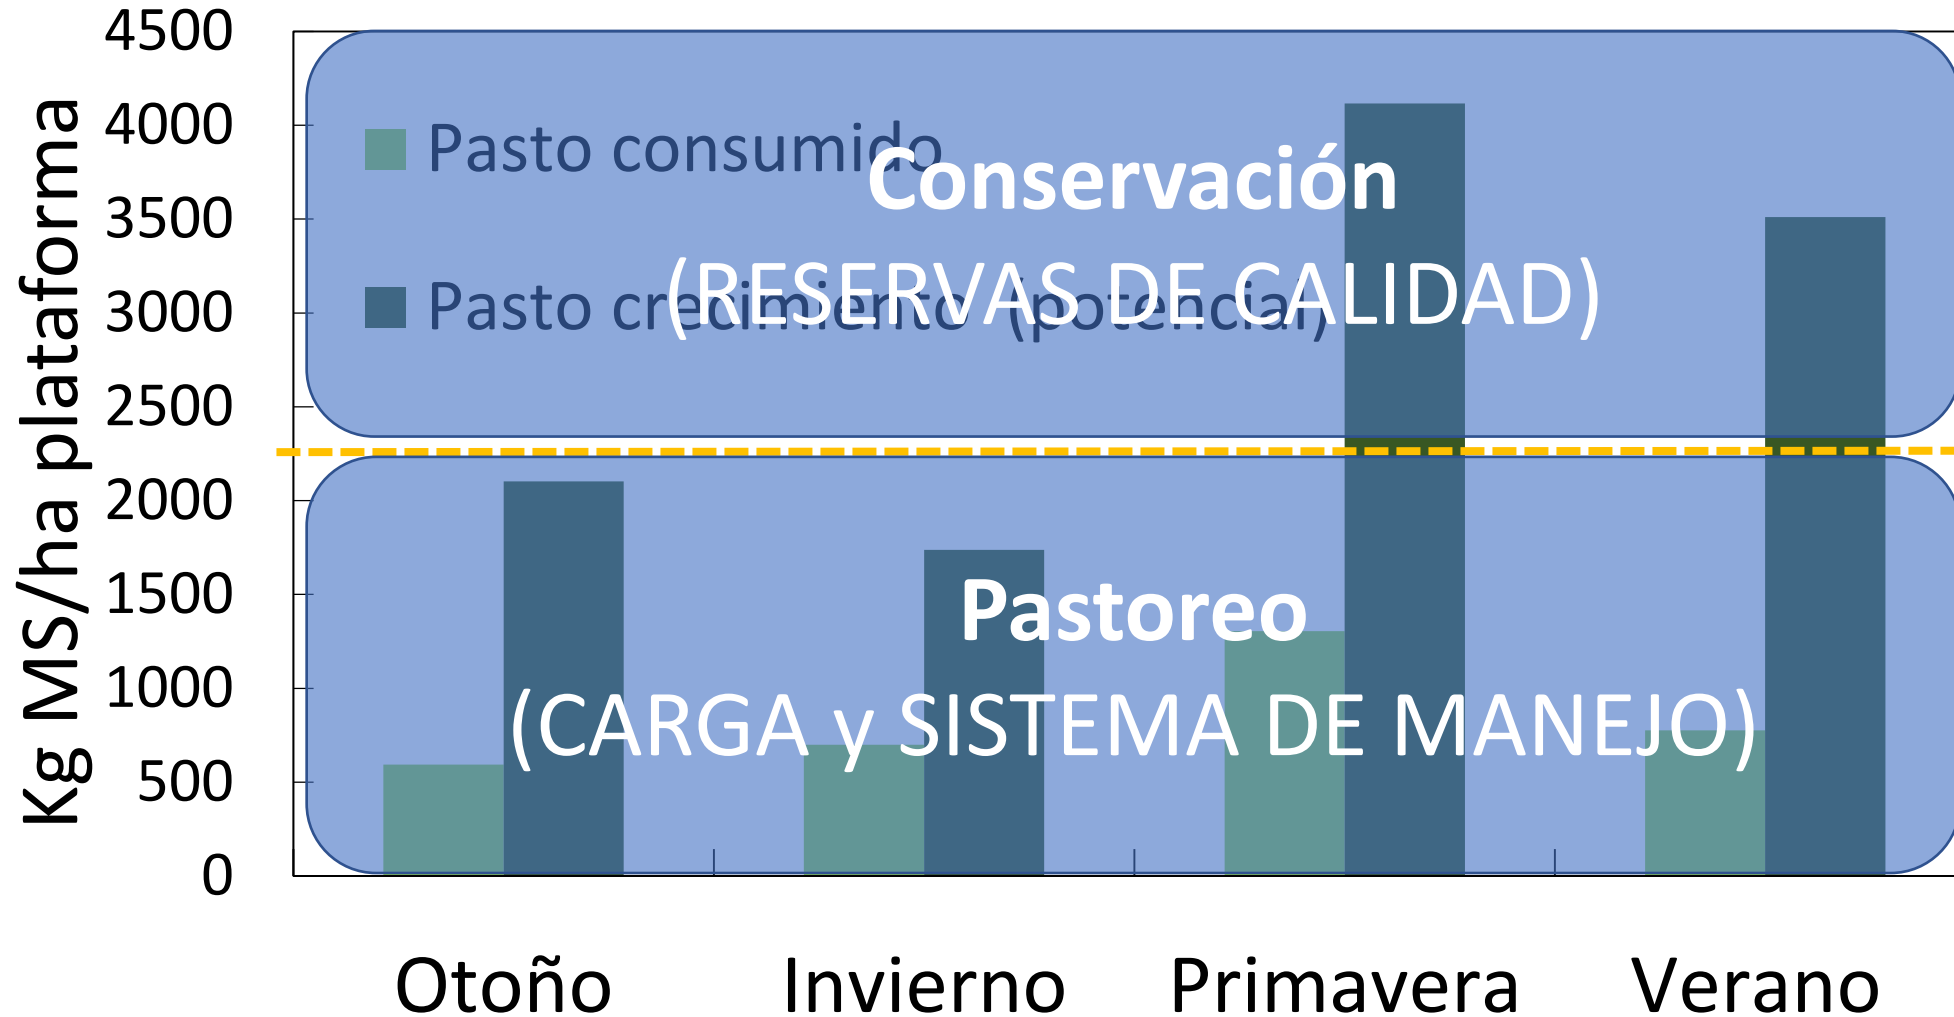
4500
4000
3500
3000
2500
2000
1500
1000
500
0

Kg MS/ha plataforma

Pasto consumido
Pasto crecimiento (potencial)

Conservación
(RESERVAS DE CALIDAD)

Pastoreo
(CARGA y SISTEMA DE MANEJO)

Otoño Invierno Primavera Verano